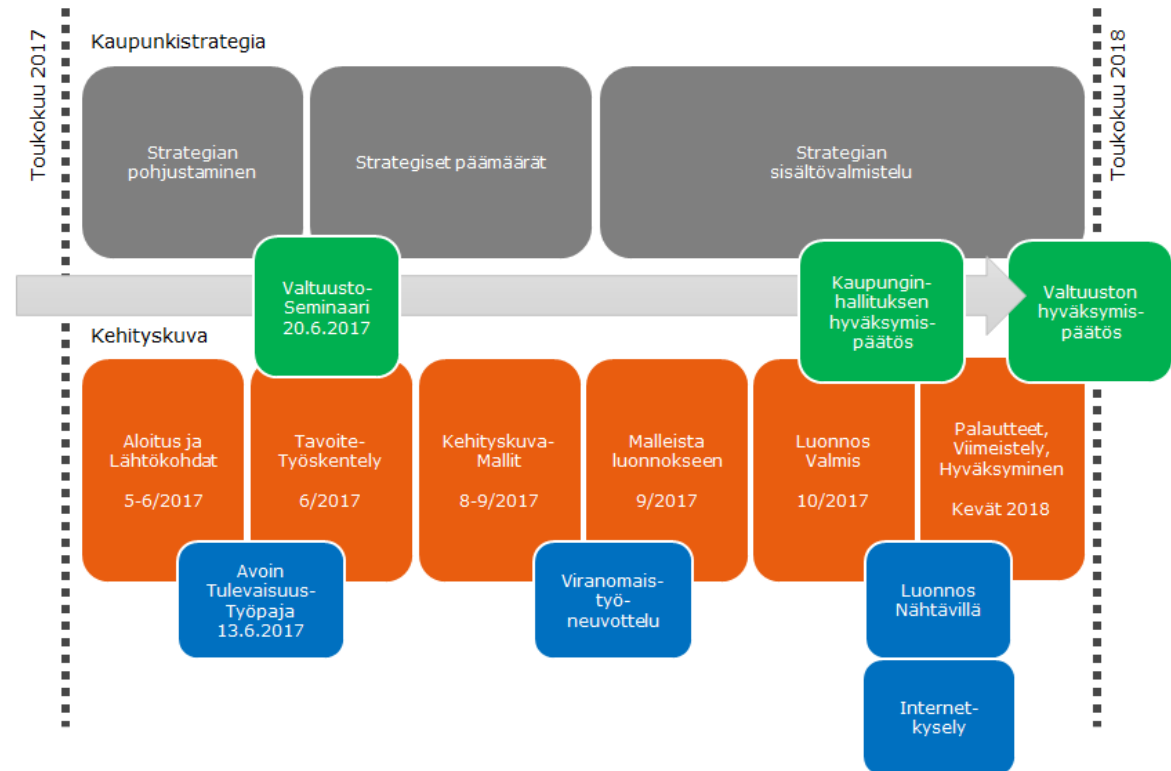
Toukokuu 2017

Kaupunkistrategia

Strategian pohjustaminen

Strategiset päämäärät

Strategian sisältövalmistelu

Toukokuu 2018

Valtuusto-Seminaari 20.6.2017

Kaupungin-hallituksen hyväksymis-päätös

Valtuuston hyväksymis-päätös

Kehityskuva

Aloitus ja Lähtökohdat

5-6/2017

Tavoite-Työskentely

6/2017

Kehityskuva-Mallit

8-9/2017

Malleista luonnokseen

9/2017

Luonnos Valmis

10/2017

Palautteet, Viimeistely, Hyväksyminen

Kevät 2018

Avoin Tulevaisuus-Työpaja 13.6.2017

Viranomais-työ-neuvottelu

Luonnos Nähtävillä

Internet-kysely